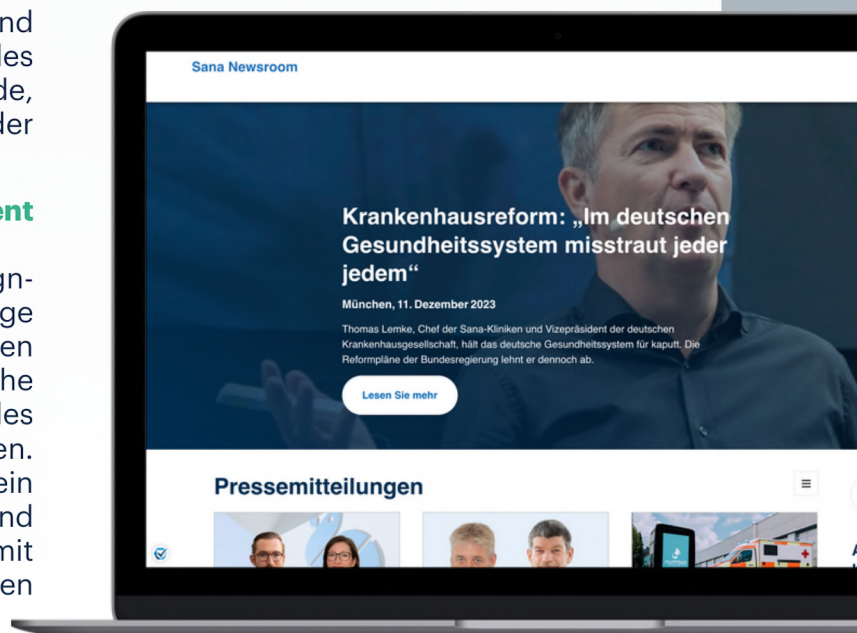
nd
les
de,
der

ent

gn-
ge
en
he
les
en.
ein
nd
mit
en

Sana Newsroom

Krankenhausreform: „Im deutschen Gesundheitssystem misstraut jeder jedem“

München, 11. Dezember 2023

Thomas Lemke, Chef der Sana-Kliniken und Vizepräsident der deutschen Krankenhausgesellschaft, hält das deutsche Gesundheitssystem für kaputt. Die Reformpläne der Bundesregierung lehnt er dennoch ab.

Lesen Sie mehr

Pressemitteilungen